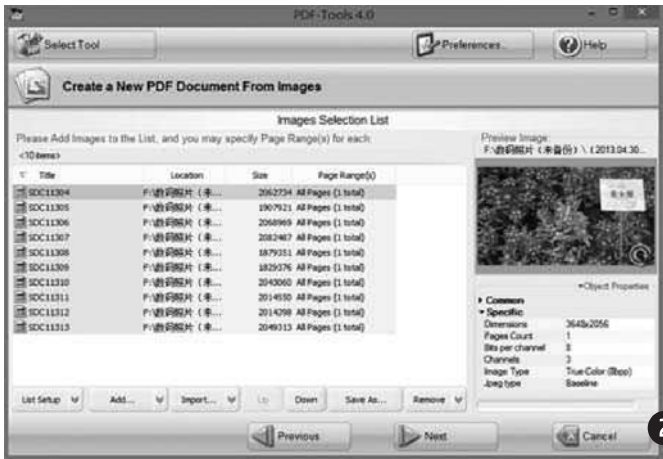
PDF-Tools 4.0

Select Tool

Preferences...

Help

Create a New PDF Document From Images

Images Selection List

Please Add Images to the List, and you may specify Page Range(s) for each

<10 items>

| Title | Location | Size | Page Range(s) |
|---|---|---|---|
| SDC11304 | F:\数码照片（未... | 2062734 | All Pages (1 total) |
| SDC11305 | F:\数码照片（未... | 1907921 | All Pages (1 total) |
| SDC11306 | F:\数码照片（未... | 2068969 | All Pages (1 total) |
| SDC11307 | F:\数码照片（未... | 2082467 | All Pages (1 total) |
| SDC11308 | F:\数码照片（未... | 1879351 | All Pages (1 total) |
| SDC11309 | F:\数码照片（未... | 1829376 | All Pages (1 total) |
| SDC11310 | F:\数码照片（未... | 2043060 | All Pages (1 total) |
| SDC11311 | F:\数码照片（未... | 2014550 | All Pages (1 total) |
| SDC11312 | F:\数码照片（未... | 2014298 | All Pages (1 total) |
| SDC11313 | F:\数码照片（未... | 2049313 | All Pages (1 total) |

Preview Image
F:\数码照片（未备份）\（2013.04.30...

Object Properties

Common

Specific

| | |
|---|---|
| Dimensions | 3648x2056 |
| Pages Count | 1 |
| Bits per channel | 8 |
| Channels | 3 |
| Image Type | True Color (8bpp) |
| Jpeg type | Baseline |

List Setup

Add...

Import...

Up

Down

Save As...

Remove

Previous

Next

Cancel

2